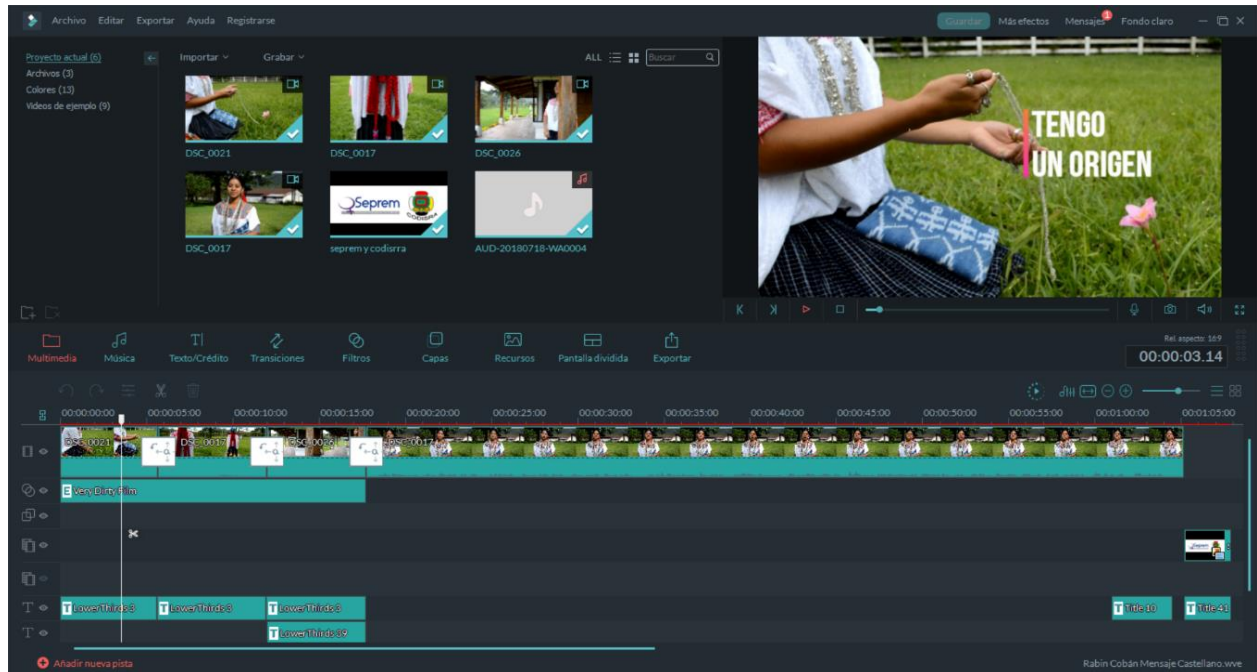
Archivo Editar Exportar Ayuda Registrarse

Guardar Más efectos Mensajes 1 Fondo claro

Proyecto actual (6)
Archivos (3)
Colores (13)
Videos de ejemplo (9)

Importar Grabar

ALL Buscar

DSC_0021
DSC_0017
DSC_0026
DSC_0017
Seprem
seprem y codisrra
AUD-20180718-WA0004

TENGO
UN ORIGEN

Multimedia Música Texto/Crédito Transiciones Filtros Capas Recursos Pantalla dividida Exportar

Rel. aspecto: 16:9
00:00:03.14

00:00:00:00 00:00:05:00 00:00:10:00 00:00:15:00 00:00:20:00 00:00:25:00 00:00:30:00 00:00:35:00 00:00:40:00 00:00:45:00 00:00:50:00 00:00:55:00 00:01:00:00 00:01:05:00

DSC_0021 DSC_0017 DSC_0026 DSC_0017

Very Dirty Film

Lower Thirds 3 Lower Thirds 3 Lower Thirds 3 Title 10 Title 41

Lower Thirds 39

Añadir nueva pista

Rabin Cobán Mensaje Castellano.wve